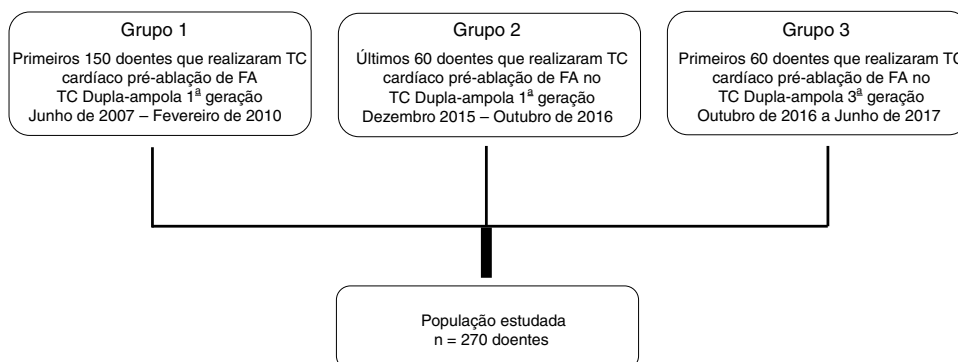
Grupo 1

Primeiros 150 doentes que realizaram TC cardíaco pré-ablação de FA
TC Dupla-ampola 1ª geração
Junho de 2007 – Fevereiro de 2010

Grupo 2

Últimos 60 doentes que realizaram TC cardíaco pré-ablação de FA no
TC Dupla-ampola 1ª geração
Dezembro 2015 – Outubro de 2016

Grupo 3

Primeiros 60 doentes que realizaram TC cardíaco pré-ablação de FA no
TC Dupla-ampola 3ª geração
Outubro de 2016 a Junho de 2017

População estudada
n = 270 doentes